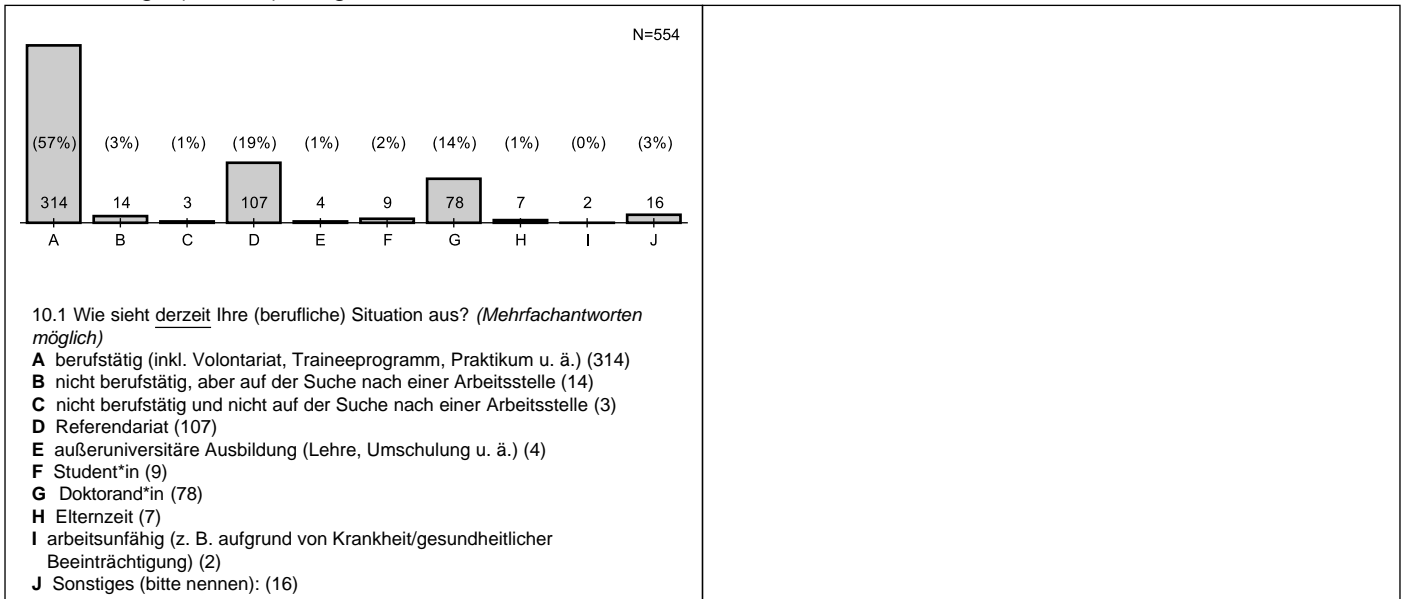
N=554

| (57%) | (3%) | (1%) | (19%) | (1%) | (2%) | (14%) | (1%) | (0%) | (3%) |
|---|---|---|---|---|---|---|---|---|---|
| 314 | 14 | 3 | 107 | 4 | 9 | 78 | 7 | 2 | 16 |
| A | B | C | D | E | F | G | H | I | J |

10.1 Wie sieht derzeit Ihre (berufliche) Situation aus? *(Mehrfachantworten möglich)*
**A** berufstätig (inkl. Volontariat, Traineeprogramm, Praktikum u. ä.) (314)
**B** nicht berufstätig, aber auf der Suche nach einer Arbeitsstelle (14)
**C** nicht berufstätig und nicht auf der Suche nach einer Arbeitsstelle (3)
**D** Referendariat (107)
**E** außeruniversitäre Ausbildung (Lehre, Umschulung u. ä.) (4)
**F** Student*in (9)
**G** Doktorand*in (78)
**H** Elternzeit (7)
**I** arbeitsunfähig (z. B. aufgrund von Krankheit/gesundheitlicher Beeinträchtigung) (2)
**J** Sonstiges (bitte nennen): (16)